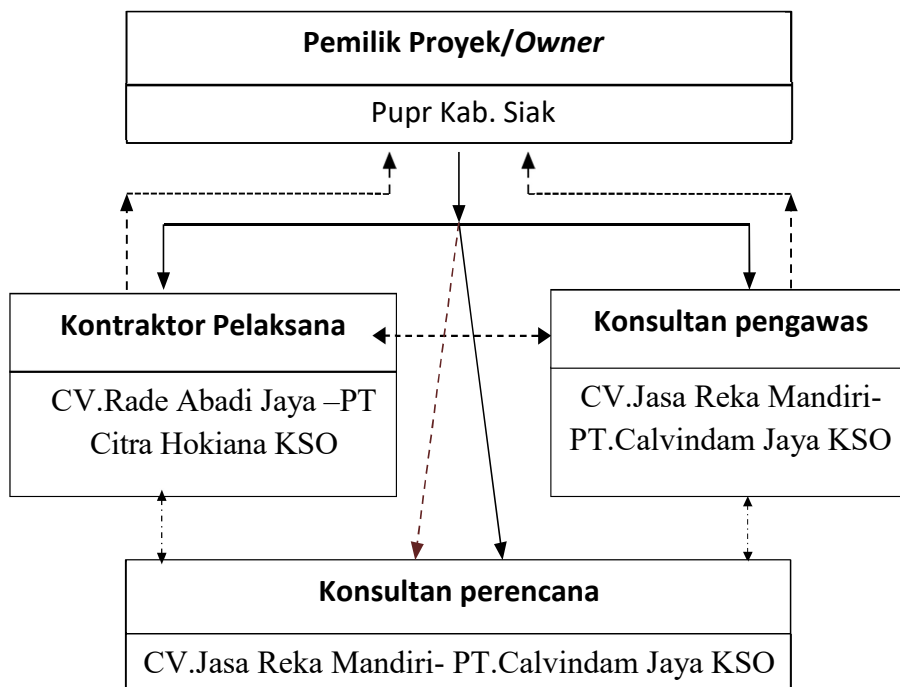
Pemilik Proyek/Owner

Pupr Kab. Siak

Kontraktor Pelaksana

CV.Rade Abadi Jaya –PT Citra Hokiana KSO

Konsultan pengawas

CV.Jasa Reka Mandiri-PT.Calvindam Jaya KSO

Konsultan perencana

CV.Jasa Reka Mandiri- PT.Calvindam Jaya KSO